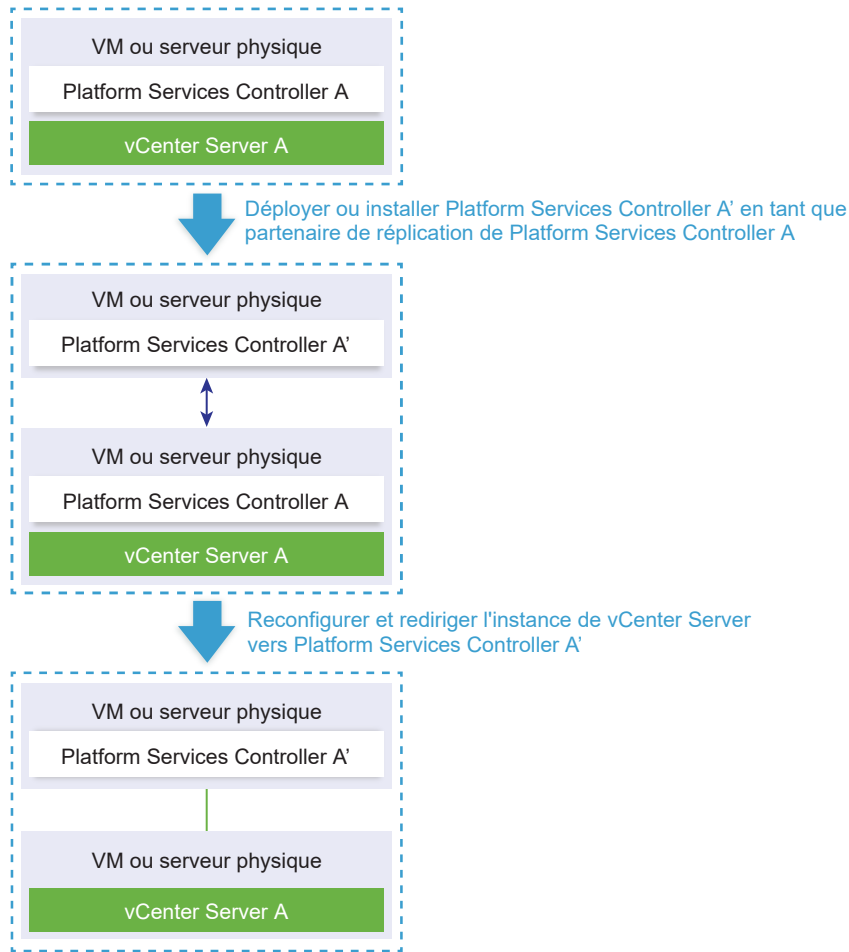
VM ou serveur physique

Platform Services Controller A

vCenter Server A

Déployer ou installer Platform Services Controller A’ en tant que partenaire de réplication de Platform Services Controller A

VM ou serveur physique

Platform Services Controller A’

VM ou serveur physique

Platform Services Controller A

vCenter Server A

Reconfigurer et rediriger l'instance de vCenter Server vers Platform Services Controller A’

VM ou serveur physique

Platform Services Controller A’

VM ou serveur physique

vCenter Server A